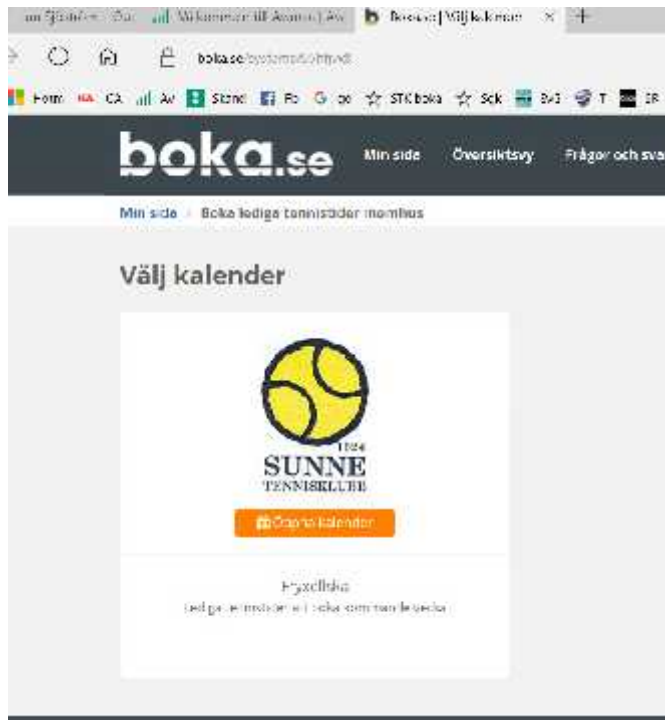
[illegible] Välkommen till Avanza | Av  Boka.se | Välj kalender  ×  +

boka.se/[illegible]

Form  CA  Av  Stämi  Fb  G  STK boka  Sck  Bv3  T  IR

boka.se  Min sida  Översiktsvy  Frågor och sva

Min sida › Boka lediga tennistider inomhus

Välj kalender

1924
SUNNE
TENNISKLUBB

Öppna kalender

Hyrelista
Lediga tennistider att boka kommande vecka